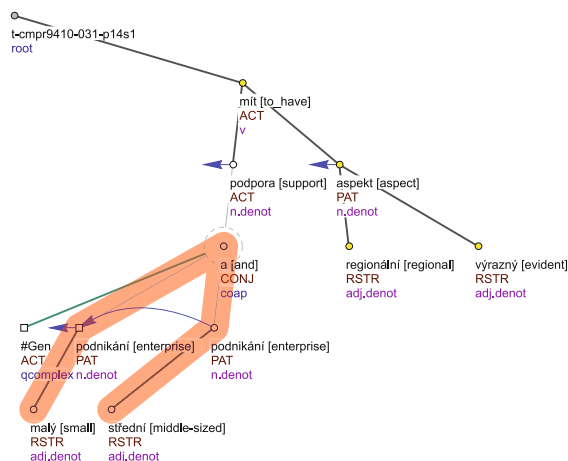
t-cmpr9410-031-p14s1
root

mít [to_have]
ACT
v

podpora [support]
ACT
n.denot

aspekt [aspect]
PAT
n.denot

a [and]
CONJ
coap

regionální [regional]
RSTR
adj.denot

výrazný [evident]
RSTR
adj.denot

#Gen
ACT
qcomplex

podnikání [enterprise]
PAT
n.denot

podnikání [enterprise]
PAT
n.denot

malý [small]
RSTR
adj.denot

střední [middle-sized]
RSTR
adj.denot